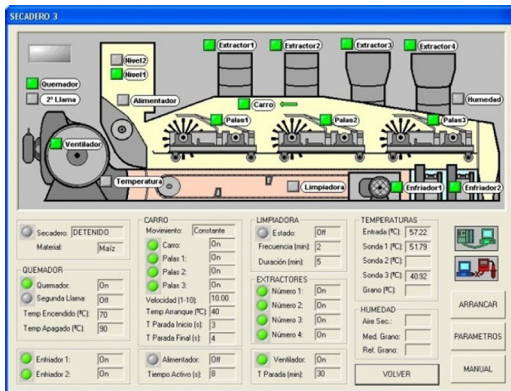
SECADERO 3

Extractor1
Extractor2
Extractor3
Extractor4
Nivel2
Nivel1
Quemador
2º Llama
Alimentador
Carro
Humedad
Palas1
Palas2
Palas3
Ventilador
Temperatura
Limpiadora
Enfriador1
Enfriador2

Secadero: DETENIDO
Material: Maíz

QUEMADOR
Quemador: On
Segunda Llama: Off
Temp Encendido (ºC): 70
Temp Apagado (ºC): 90

Enfriador 1: On
Enfriador 2: On

CARRO
Movimiento: Constante
Carro: On
Palas 1: On
Palas 2: On
Palas 3: On
Velocidad (1-10): 10.00
Temp Arranque (ºC): 40
T Parada Inicio (s): 3
T Parada Final (s): 4

Alimentador: Off
Tiempo Activo (s): 8

LIMPIADORA
Estado: Off
Frecuencia (min): 2
Duración (min): 5

EXTRACTORES
Número 1: On
Número 2: On
Número 3: On
Número 4: On

Ventilador: On
T Parada (min): 30

TEMPERATURAS
Entrada (ºC): 57.22
Sonda 1 (ºC): 51.79
Sonda 2 (ºC):
Sonda 3 (ºC): 40.92
Grano (ºC):

HUMEDAD
Aire Sec.:
Med. Grano:
Ref. Grano:

VOLVER
ARRANCAR
PARAMETROS
MANUAL